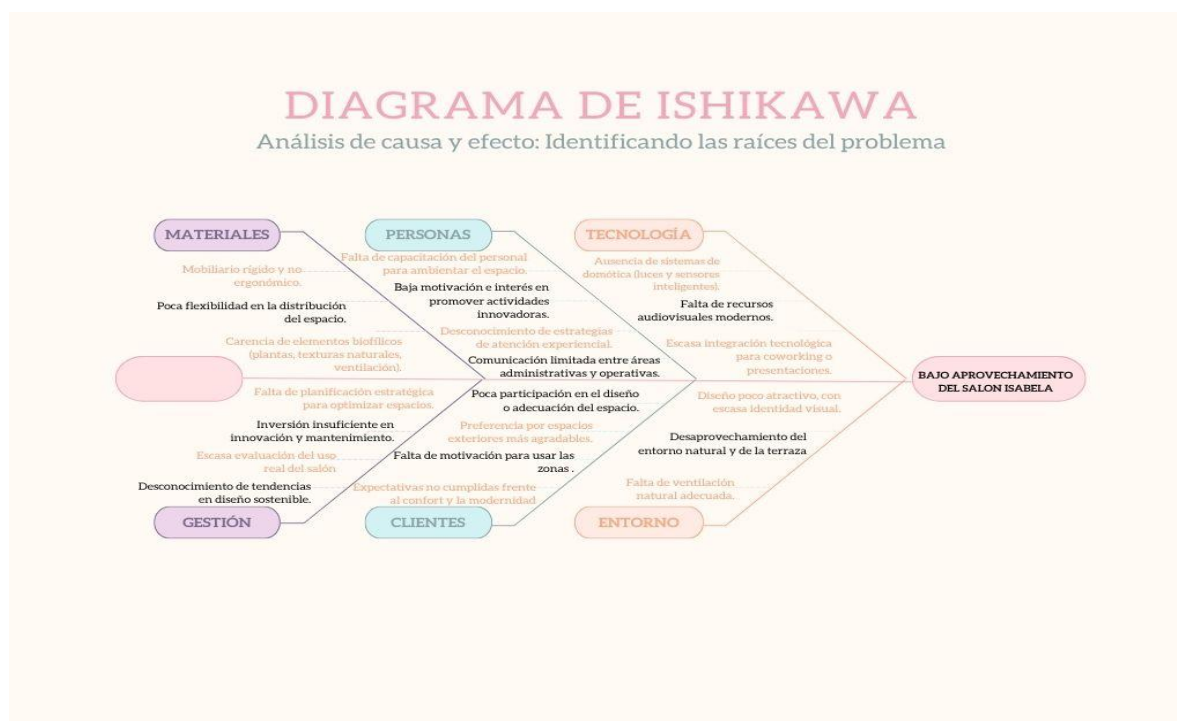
DIAGRAMA DE ISHIKAWA

Análisis de causa y efecto: Identificando las raíces del problema

MATERIALES

Mobiliario rígido y no ergonómico.

Poca flexibilidad en la distribución del espacio.

Carencia de elementos biofílicos (plantas, texturas naturales, ventilación).

PERSONAS

Falta de capacitación del personal para ambientar el espacio.

Baja motivación e interés en promover actividades innovadoras.

Desconocimiento de estrategias de atención experiencial.

Comunicación limitada entre áreas administrativas y operativas.

TECNOLOGÍA

Ausencia de sistemas de domótica (luces y sensores inteligentes).

Falta de recursos audiovisuales modernos.

Escasa integración tecnológica para coworking o presentaciones.

BAJO APROVECHAMIENTO DEL SALON ISABELA

Falta de planificación estratégica para optimizar espacios.

Inversión insuficiente en innovación y mantenimiento.

Escasa evaluación del uso real del salón.

Desconocimiento de tendencias en diseño sostenible.

GESTIÓN

Poca participación en el diseño o adecuación del espacio.

Preferencia por espacios exteriores más agradables.

Falta de motivación para usar las zonas .

Expectativas no cumplidas frente al confort y la modernidad

CLIENTES

Diseño poco atractivo, con escasa identidad visual.

Desaprovechamiento del entorno natural y de la terraza

Falta de ventilación natural adecuada.

ENTORNO